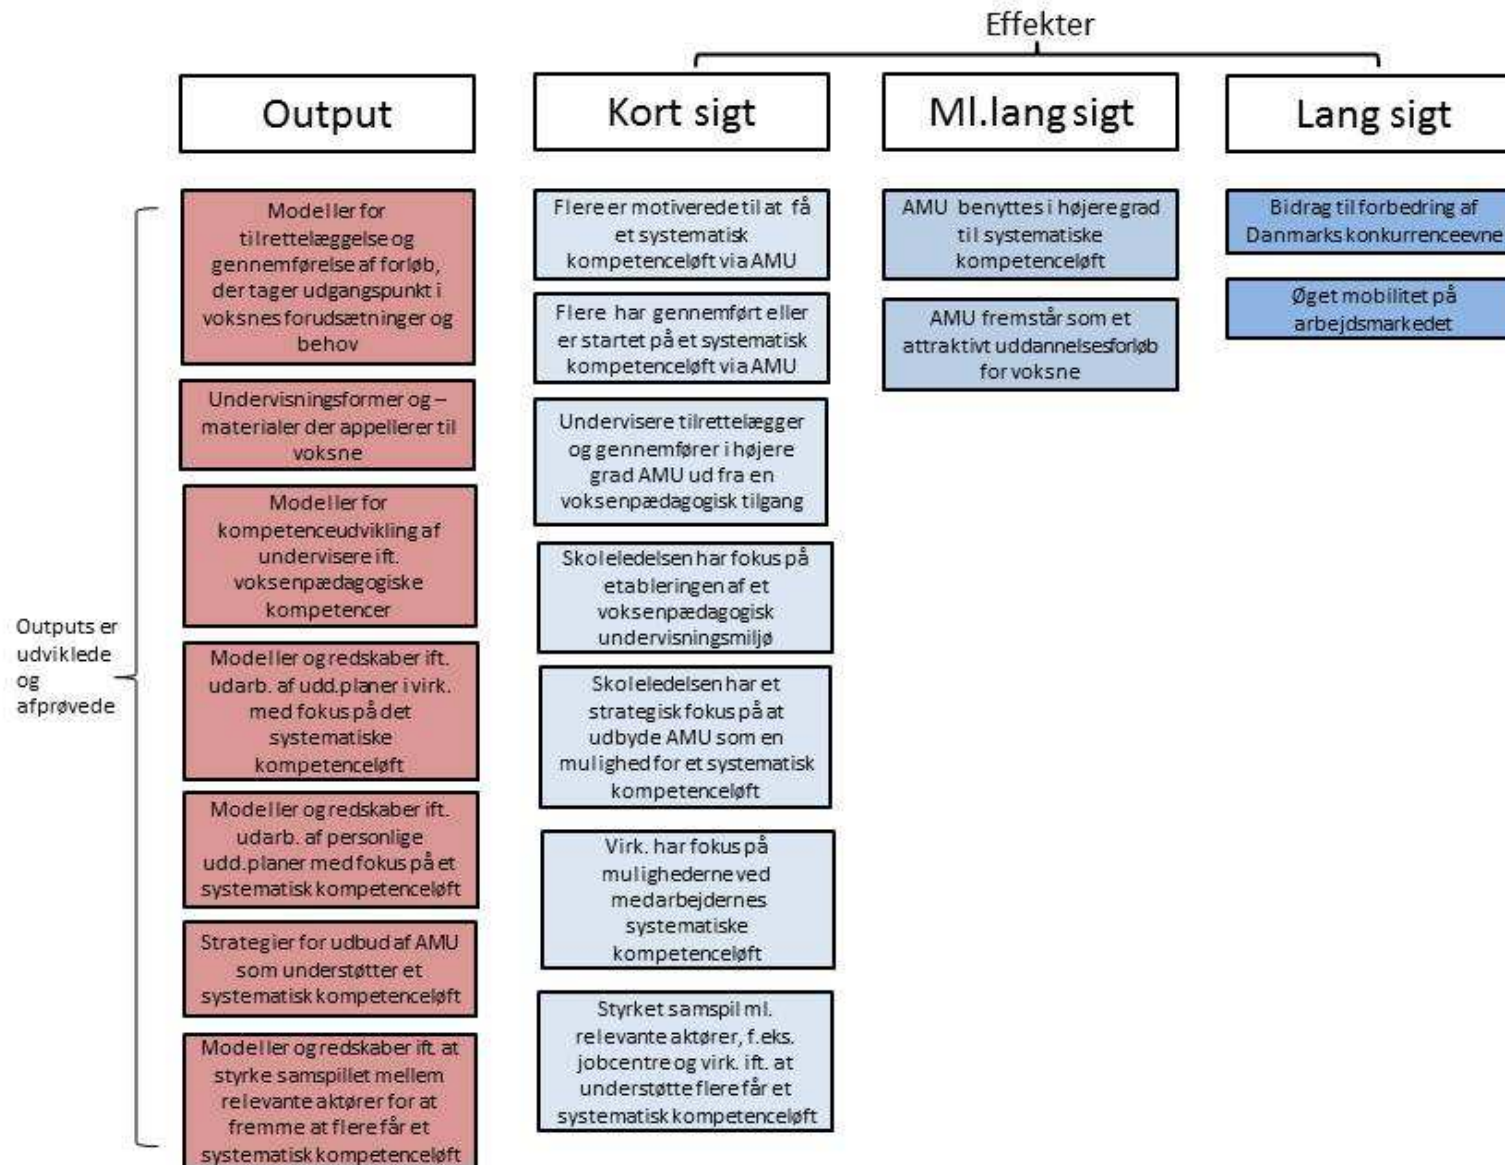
Effekter

Output

Kort sigt

Ml.lang sigt

Lang sigt

Outputs er udviklede og afprøvede

Modeller for tilrettelæggelse og gennemførelse af forløb, der tager udgangspunkt i voksnes forudsætninger og behov

Undervisningsformer og – materialer der appellerer til voksne

Modeller for kompetenceudvikling af undervisere ift. voksenpædagogiske kompetencer

Modeller og redskaber ift. udarb. af udd.planer i virk. med fokus på det systematiske kompetenceløft

Modeller og redskaber ift. udarb. af personlige udd.planer med fokus på et systematisk kompetenceløft

Strategier for udbud af AMU som understøtter et systematisk kompetenceløft

Modeller og redskaber ift. at styrke samspillet mellem relevante aktører for at fremme at flere får et systematisk kompetenceløft

Flere er motiverede til at få et systematisk kompetenceløft via AMU

Flere har gennemført eller er startet på et systematisk kompetenceløft via AMU

Undervisere tilrettelægger og gennemfører i højere grad AMU ud fra en voksenpædagogisk tilgang

Skoleledelsen har fokus på etableringen af et voksenpædagogisk undervisningsmiljø

Skoleledelsen har et strategisk fokus på at udbyde AMU som en mulighed for et systematisk kompetenceløft

Virk. har fokus på mulighederne ved medarbejdernes systematiske kompetenceløft

Styrket samspil ml. relevante aktører, f.eks. jobcentre og virk. ift. at understøtte flere får et systematisk kompetenceløft

AMU benyttes i højere grad til systematiske kompetenceløft

AMU fremstår som et attraktivt uddannelsesforløb for voksne

Bidrag til forbedring af Danmarks konkurrenceevne

Øget mobilitet på arbejdsmarkedet